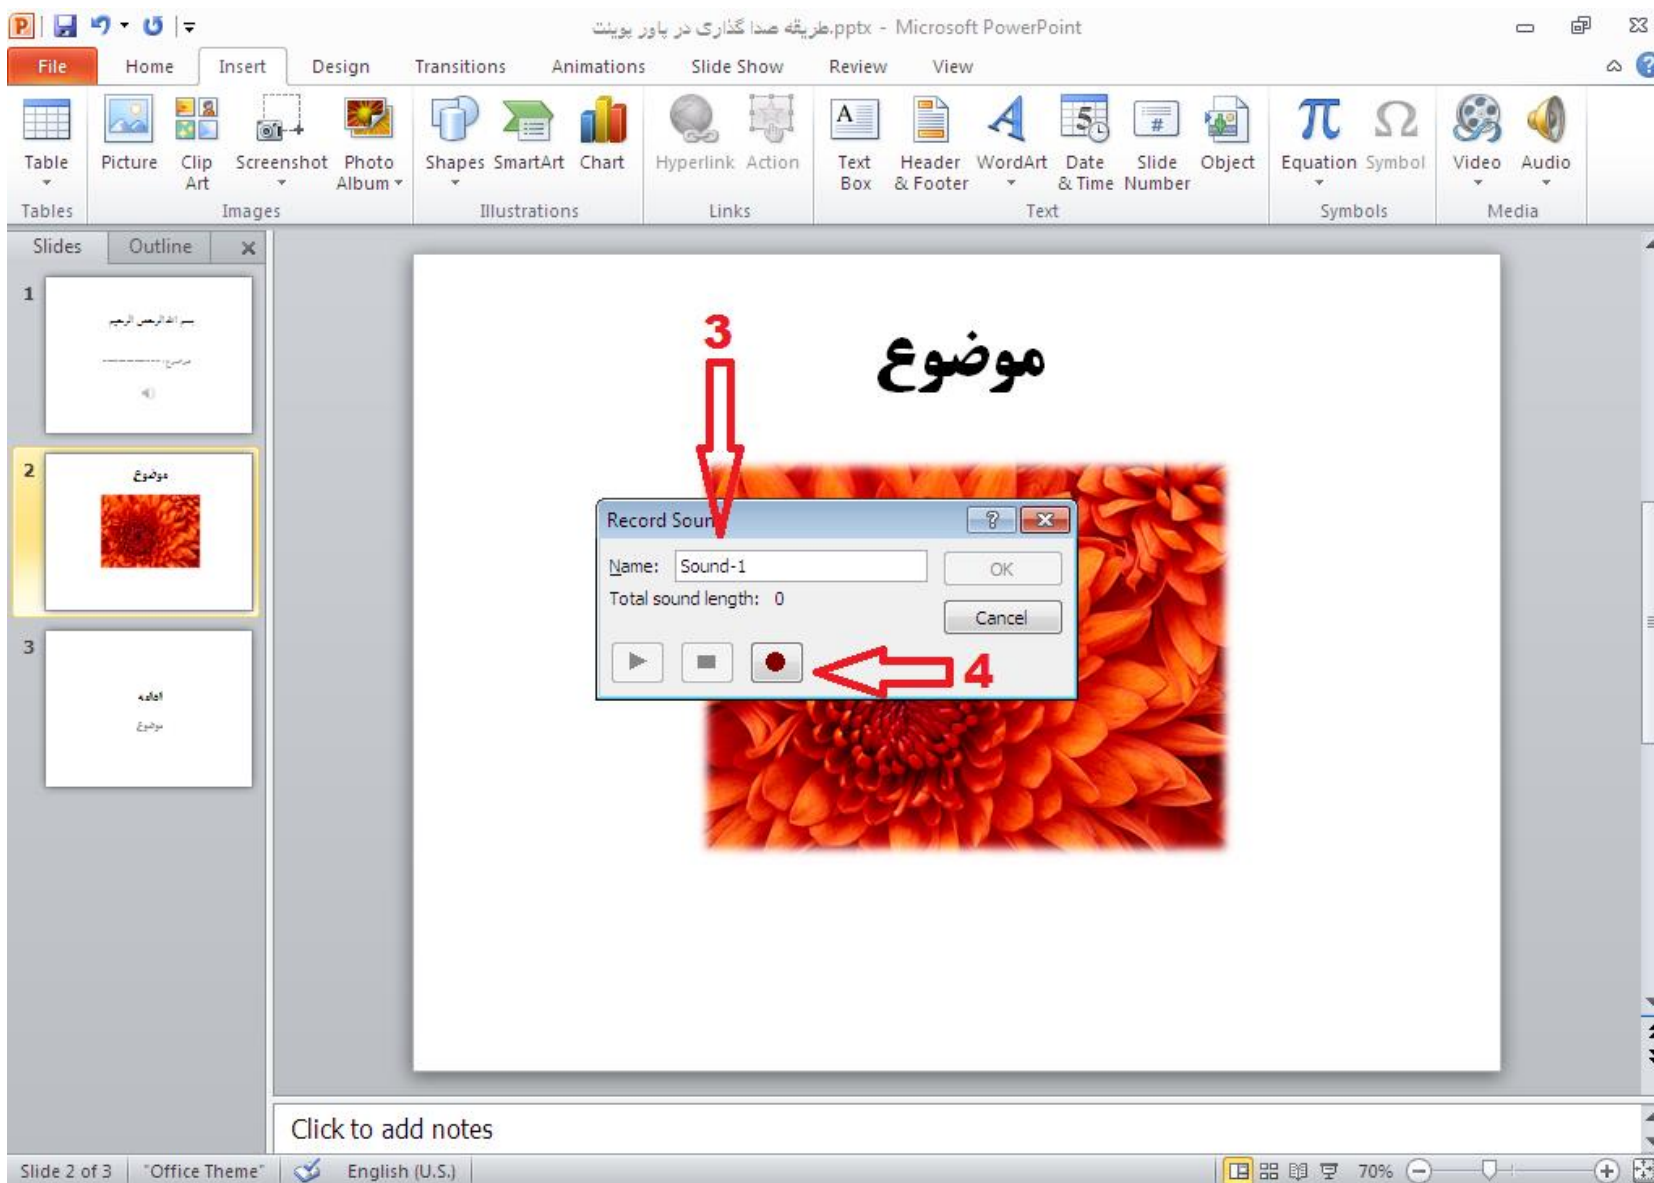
طريقه صدا گذاری در پاور پوينت.pptx - Microsoft PowerPoint

File Home Insert Design Transitions Animations Slide Show Review View

Table
Tables

Picture Clip Art Screenshot Photo Album
Images

Shapes SmartArt Chart
Illustrations

Hyperlink Action
Links

Text Box Header & Footer WordArt Date & Time Slide Number Object
Text

Equation Symbol
Symbols

Video Audio
Media

Slides Outline

1
بسم الله الرحمن الرحيم
موضوع: ..........

2
موضوع

3
ادامه
موضوع

موضوع

3

Record Soun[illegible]
Name: Sound-1
OK
Total sound length: 0
Cancel

4

Click to add notes

Slide 2 of 3 "Office Theme" English (U.S.) 70%